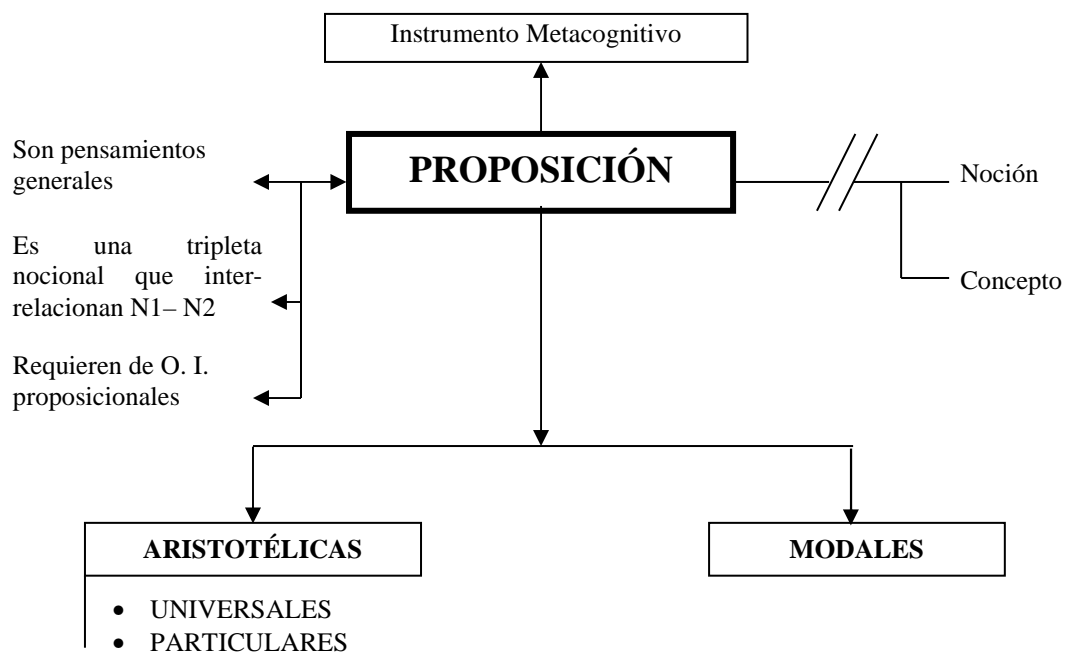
Instrumento Metacognitivo

PROPOSICIÓN

Son pensamientos generales

Es una tripleta nocional que interrelacionan N1– N2

Requieren de O. I. proposicionales

Noción

Concepto

ARISTOTÉLICAS

- UNIVERSALES
- PARTICULARES

MODALES